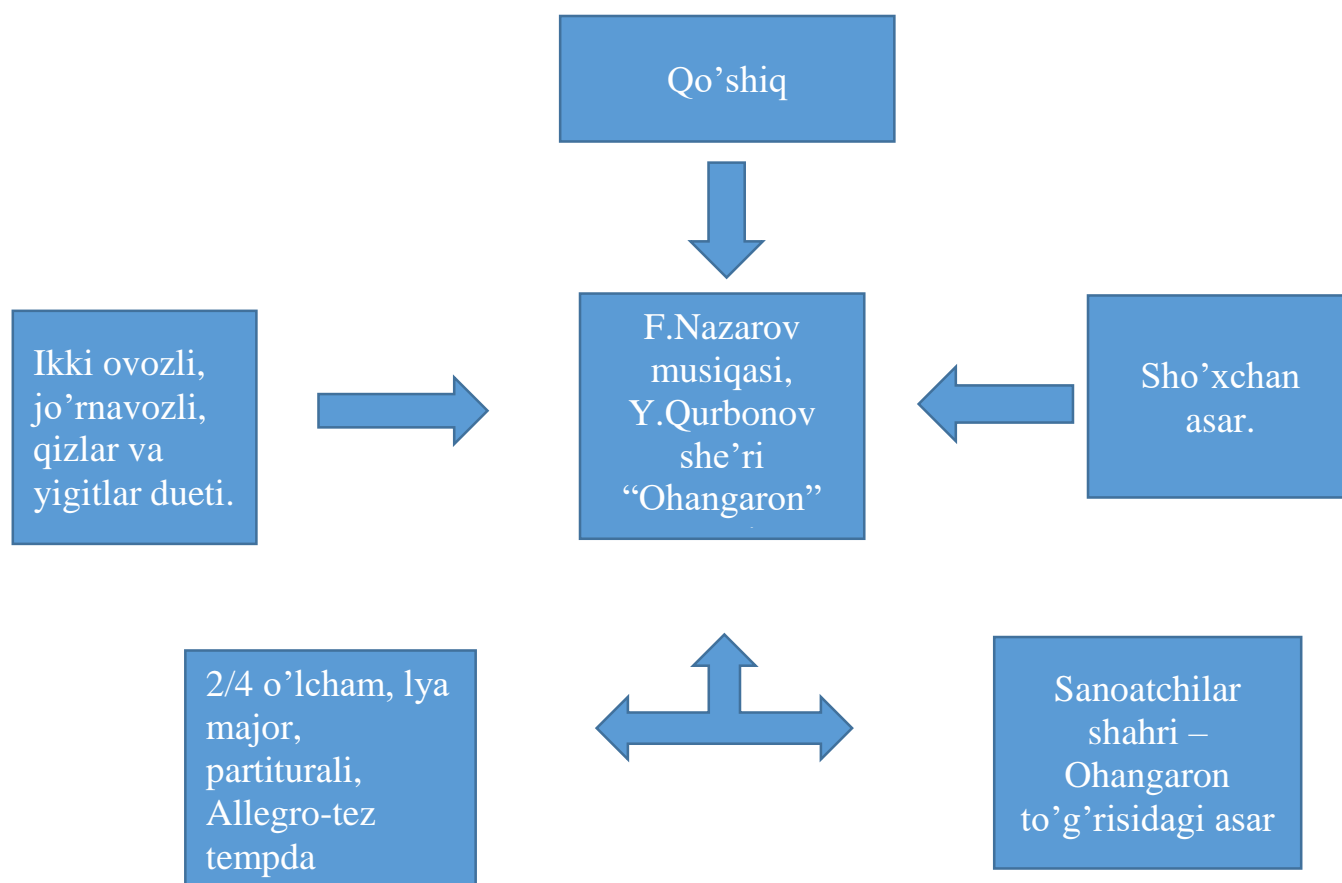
Qo’shiq

Ikki ovozli, jo’rnavozli, qizlar va yigitlar dueti.

F.Nazarov musiqasi, Y.Qurbonov she’ri “Ohangaron”

Sho’xchan asar.

2/4 o’lcham, lya major, partiturali, Allegro-tez tempda

Sanoatchilar shahri – Ohangaron to’g’risidagi asar